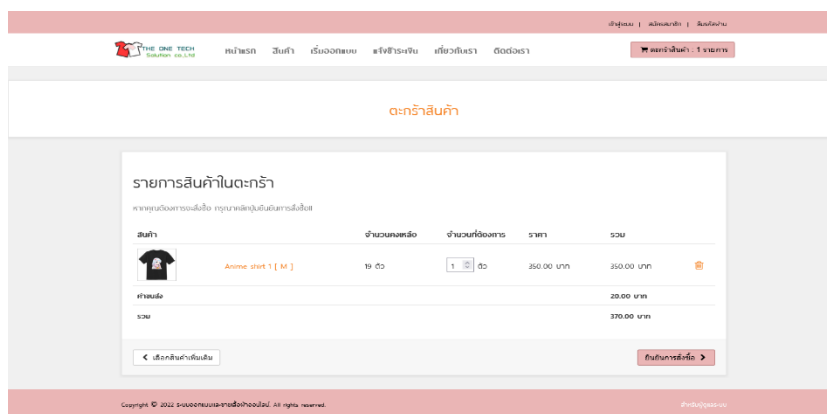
เข้าสู่ระบบ | สมัครสมาชิก | ลืมรหัสผ่าน

THE ONE TECH Solution co.,Ltd

หน้าแรก สินค้า เริ่มออกแบบ แจ้งชำระเงิน เกี่ยวกับเรา ติดต่อเรา

ตะกร้าสินค้า : 1 รายการ

ตะกร้าสินค้า

รายการสินค้าในตะกร้า

หากคุณต้องการสั่งซื้อ กรุณาคลิกปุ่มยืนยันการสั่งซื้อ!!

| สินค้า | | จำนวนคงเหลือ | จำนวนที่ต้องการ | ราคา | รวม |
|---|---|---|---|---|---|
| | Anime shirt 1 [ M ] | 19 ตัว | 1 ตัว | 350.00 บาท | 350.00 บาท |
| ค่าขนส่ง | | | | | 20.00 บาท |
| รวม | | | | | 370.00 บาท |

เลือกสินค้าเพิ่มเติม

ยืนยันการสั่งซื้อ

Copyright © 2022 ระบบออกแบบและขายเสื้อผ้าออนไลน์. All rights reserved.

สำหรับผู้ดูแลระบบ